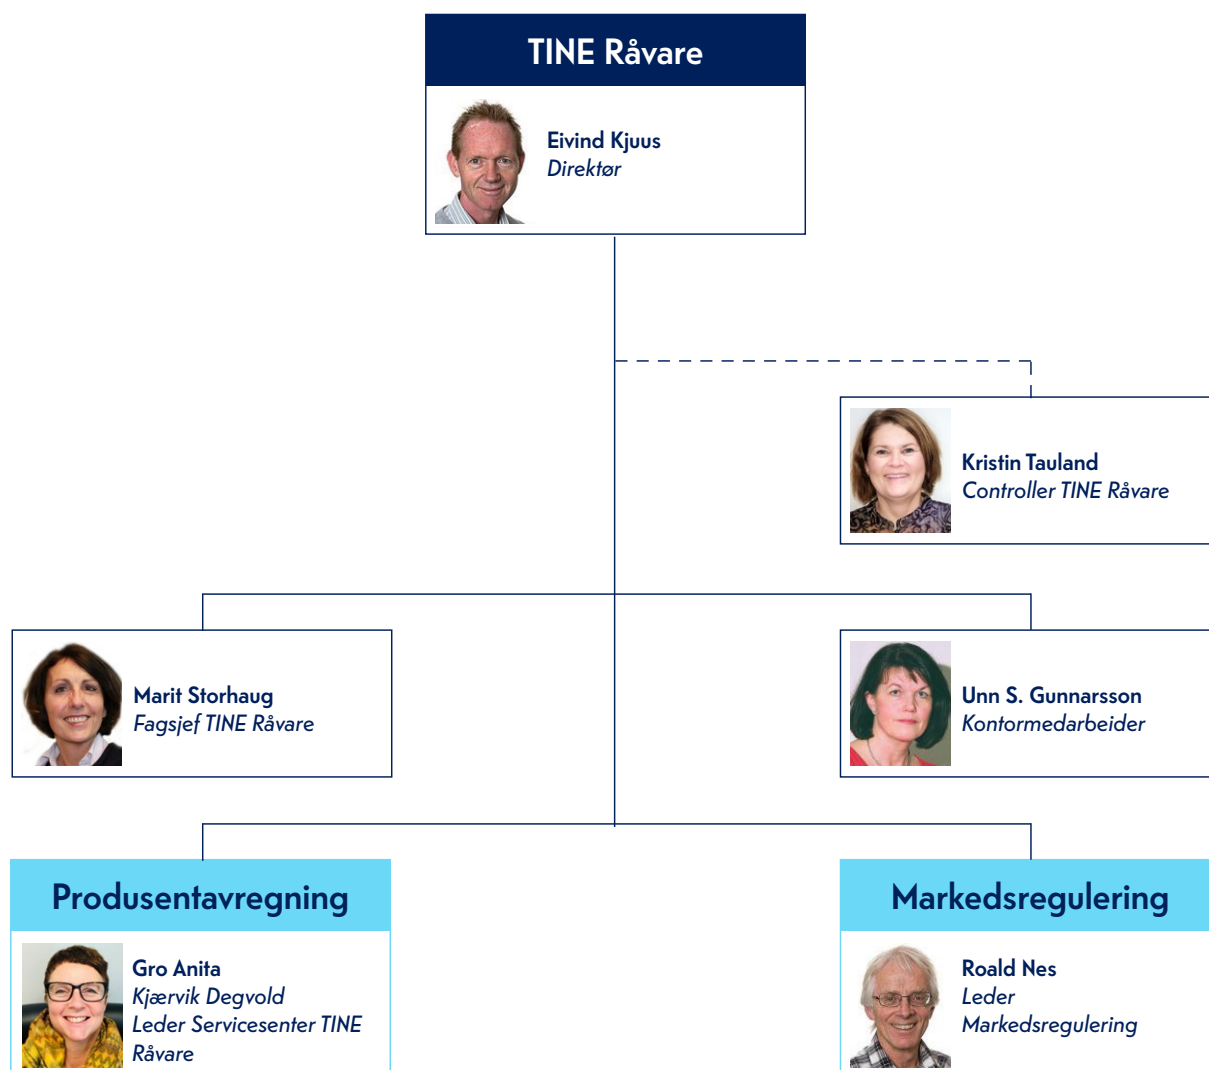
TINE Råvare

Eivind Kjuus
Direktør

Kristin Tauland
Controller TINE Råvare

Marit Storhaug
Fagsjef TINE Råvare

Unn S. Gunnarsson
Kontormedarbeider

Produsentavregning

Gro Anita
Kjærvik Degvold
Leder Servicesenter TINE Råvare

Markedsregulering

Roald Nes
Leder
Markedsregulering